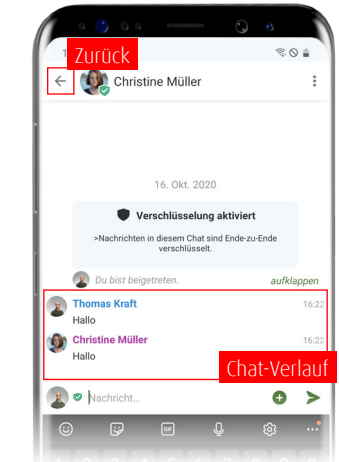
Zurück

Christine Müller

16. Okt. 2020

Verschlüsselung aktiviert

>Nachrichten in diesem Chat sind Ende-zu-Ende verschlüsselt.

Du bist beigetreten.

aufklappen

Thomas Kraft

16:22

Hallo

Christine Müller

16:22

Hallo

Chat-Verlauf

Nachricht...